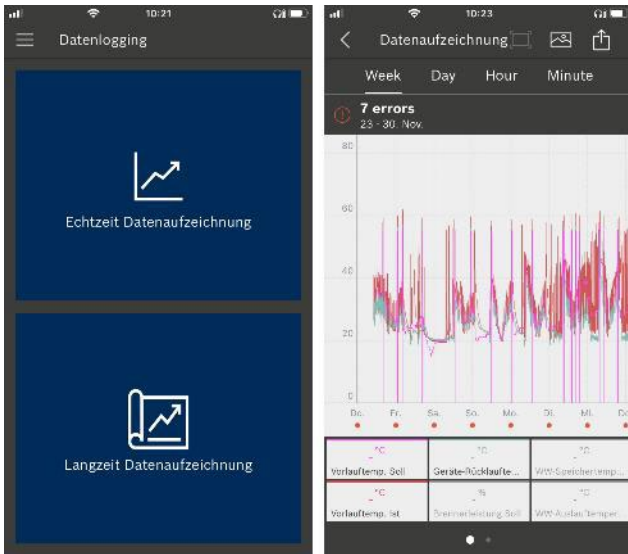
10:21

Datenlogging

Echtzeit Datenaufzeichnung

Langzeit Datenaufzeichnung

10:23

Datenaufzeichnung

Week Day Hour Minute

7 errors
23 - 30. Nov.

80
60
40
20
0

Do. Fr. Sa. So. Mo. Di. Mi. Do

°C
Vorlauftemp. Soll

°C
Geräte-Rücklaufte...

°C
WW-Speichertemp...

°C
Vorlauftemp. Ist

%
Brennerleistung Soll

°C
WW-Auslauftemper...